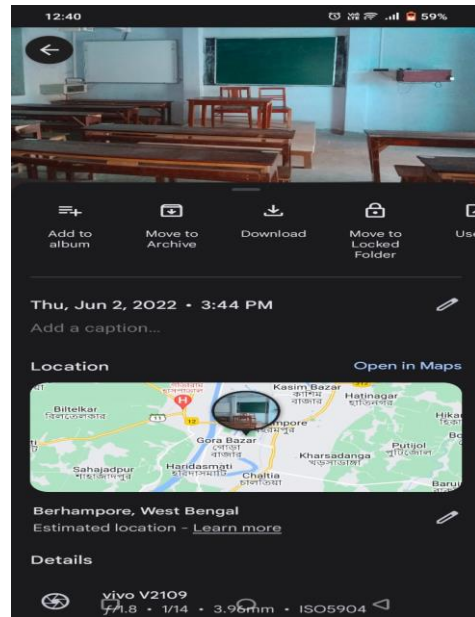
12:40

59%

Add to album

Move to Archive

Download

Move to Locked Folder

Us

Thu, Jun 2, 2022 • 3:44 PM

Add a caption...

Location

Open in Maps

Biltelkar
বিলতেলকার

Kasim Bazar
কাশিম বাজার

Hatinagar
হাতিনগর

Hika

Bo

Gora Bazar
গোরা বাজার

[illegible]mpore
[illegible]মপুর

Putijol
পুটিজোল

Sahajadpur
শাহজাদপুর

Handasmati
হান্দাসমতি

Kharsadanga
খড়সাডাঙ্গা

Chaltia
চালতিয়া

Baru

11

12

Berhampore, West Bengal

Estimated location - Learn more

Details

vivo V2109

f/1.8 • 1/14 • 3.96mm • ISO5904